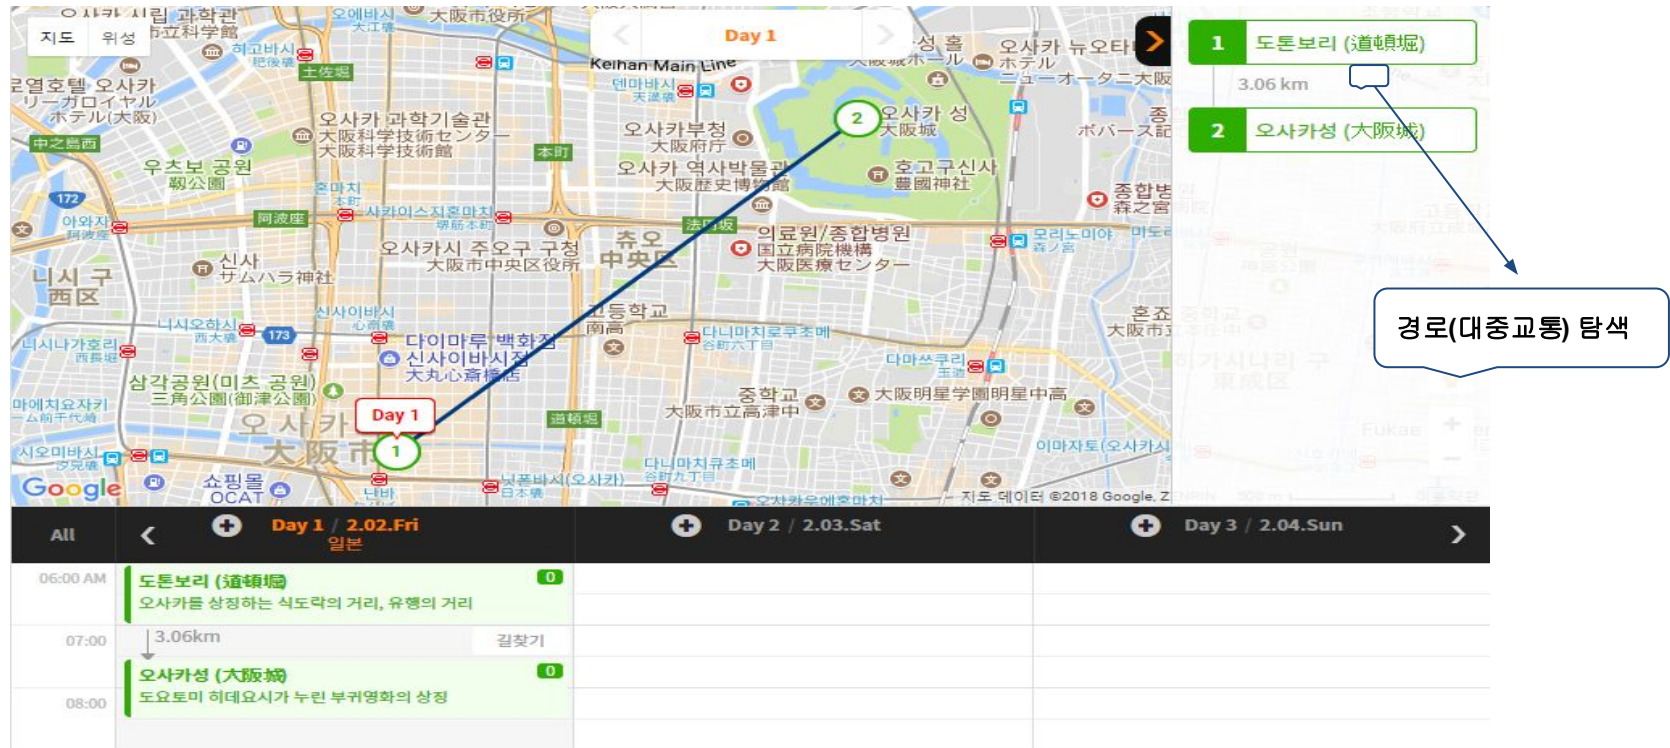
지도 위성

Day 1

1 도톤보리 (道頓堀)

3.06 km

2 오사카성 (大阪城)

경로(대중교통) 탐색

오사카 과학기술관
大阪科学技術センター
우츠보 공원
靭公園
오사카부청
大阪府庁
오사카 역사박물관
大阪歴史博物館
오사카 성
大阪城
호고쿠신사
豊國神社
오사카시 주오구 구청
大阪市中央区役所
츄오
中央区
의료원/종합병원
国立病院機構
大阪医療センター
니시 구
西区
신사
サムハラ神社
다이마루 백화점
신사이바시점
大丸心斎橋店
삼각공원(미츠 공원)
三角公園(御津公園)
Day 1
오사카
大阪市
쇼핑몰
OCAT
중학교
大阪市立高津中
大阪明星学園明星中高
다니마치큐초메
Keihan Main Line
Google
지도 데이터 ©2018 Google

All
Day 1 / 2.02.Fri
일본
Day 2 / 2.03.Sat
Day 3 / 2.04.Sun

06:00 AM
도톤보리 (道頓堀) 0
오사카를 상징하는 식도락의 거리, 유행의 거리
07:00
3.06km
길찾기
오사카성 (大阪城) 0
도요토미 히데요시가 누린 부귀영화의 상징
08:00